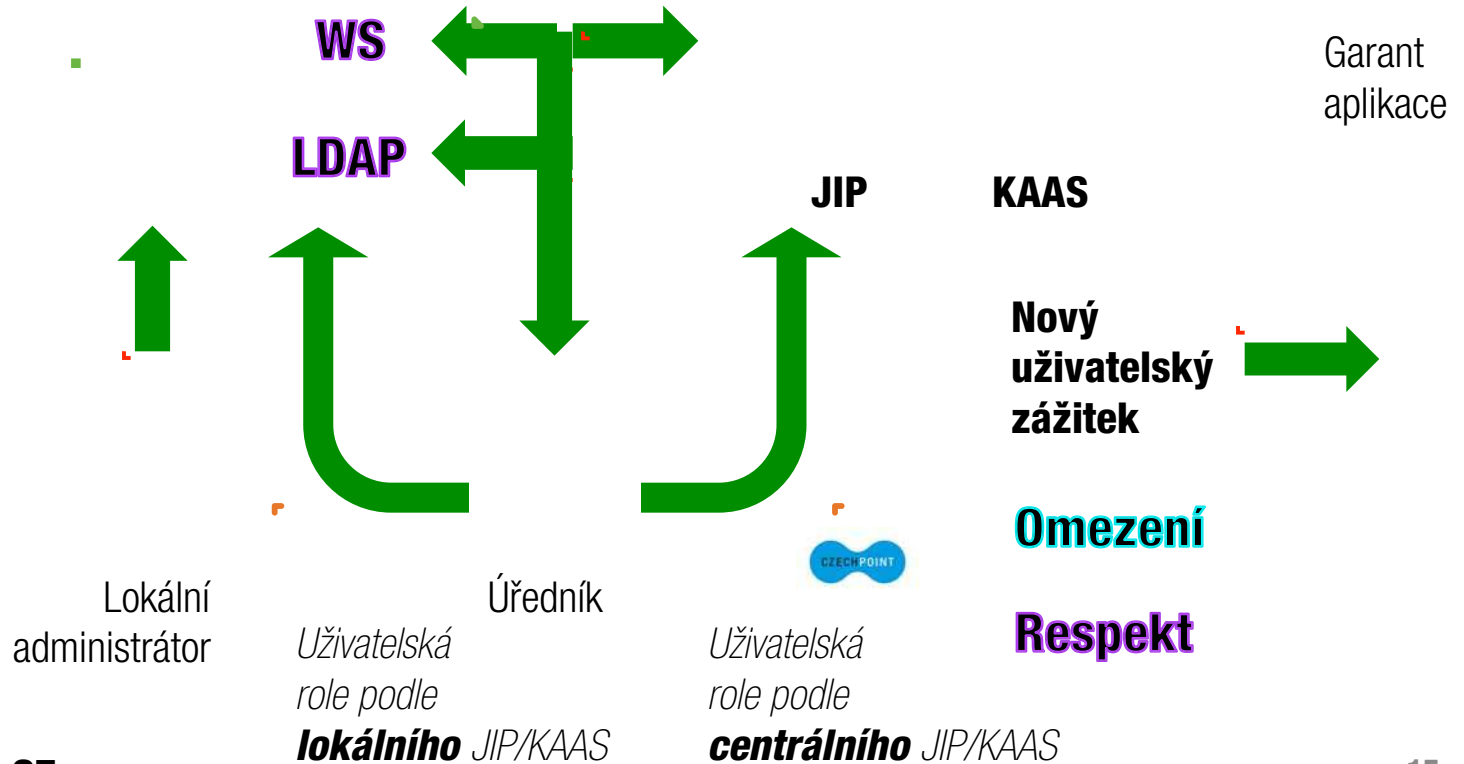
WS

LDAP

Garant aplikace

JIP KAAS

Nový uživatelský zážitek

Omezení

CZECHPOINT

Respekt

Lokální administrátor

Úředník

*Uživatelská role podle **lokálního** JIP/KAAS*

*Uživatelská role podle **centrálního** JIP/KAAS*